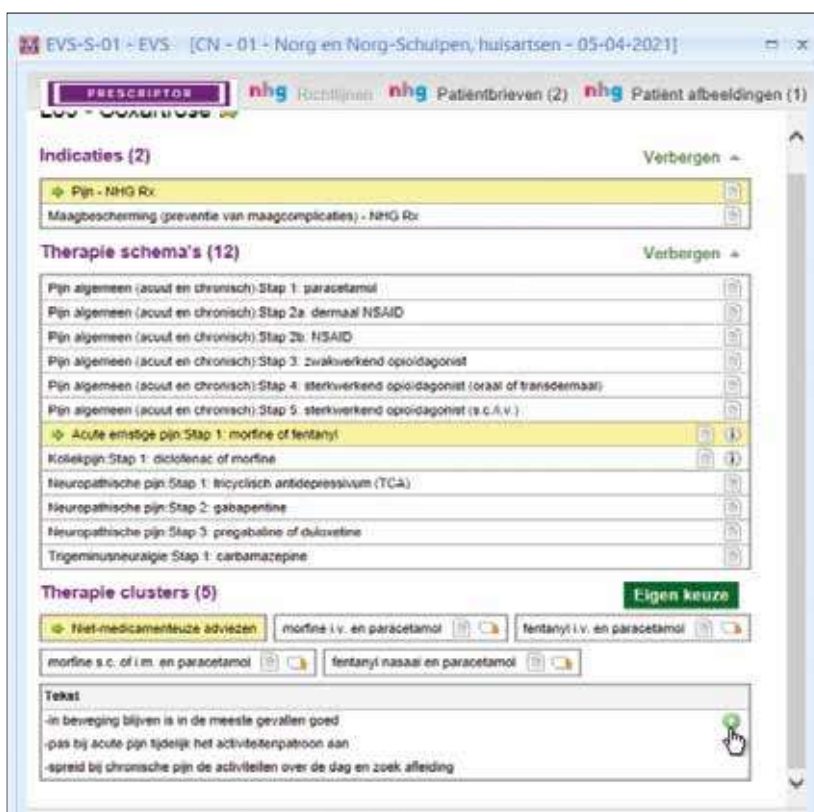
EVS-S-01 - EVS [CN - 01 - Norg en Norg-Schulpen, huisartsen - 05-04-2021]

PRESCRIPTOR nhg Richtlijnen nhg Patiëntbrieven (2) nhg Patiënt afbeeldingen (1)

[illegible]

Indicaties (2) Verbergen

Pijn - NHG Rx

Maagbescherming (preventie van maagcomplicaties) - NHG Rx

Therapie schema's (12) Verbergen

Pijn algemeen (acuut en chronisch):Stap 1: paracetamol

Pijn algemeen (acuut en chronisch):Stap 2a: dermaal NSAID

Pijn algemeen (acuut en chronisch):Stap 2b: NSAID

Pijn algemeen (acuut en chronisch):Stap 3: zwakwerkend opioïdagonist

Pijn algemeen (acuut en chronisch):Stap 4: sterkwerkend opioïdagonist (oraal of transdermaal)

Pijn algemeen (acuut en chronisch):Stap 5: sterkwerkend opioïdagonist (s.c./i.v.)

Acute ernstige pijn:Stap 1: morfine of fentanyl

Koliekpijn:Stap 1: diclofenac of morfine

Neuropathische pijn:Stap 1: tricyclisch antidepressivum (TCA)

Neuropathische pijn:Stap 2: gabapentine

Neuropathische pijn:Stap 3: pregabaline of duloxetine

Trigeminusneuralgie:Stap 1: carbamazepine

Therapie clusters (5) Eigen keuze

Niet-medicamenteuze adviezen | morfine i.v. en paracetamol | fentanyl i.v. en paracetamol

morfine s.c. of i.m. en paracetamol | fentanyl nasaal en paracetamol

Tekst

-in beweging blijven is in de meeste gevallen goed

-pas bij acute pijn tijdelijk het activiteitenpatroon aan

-spreid bij chronische pijn de activiteiten over de dag en zoek afleiding